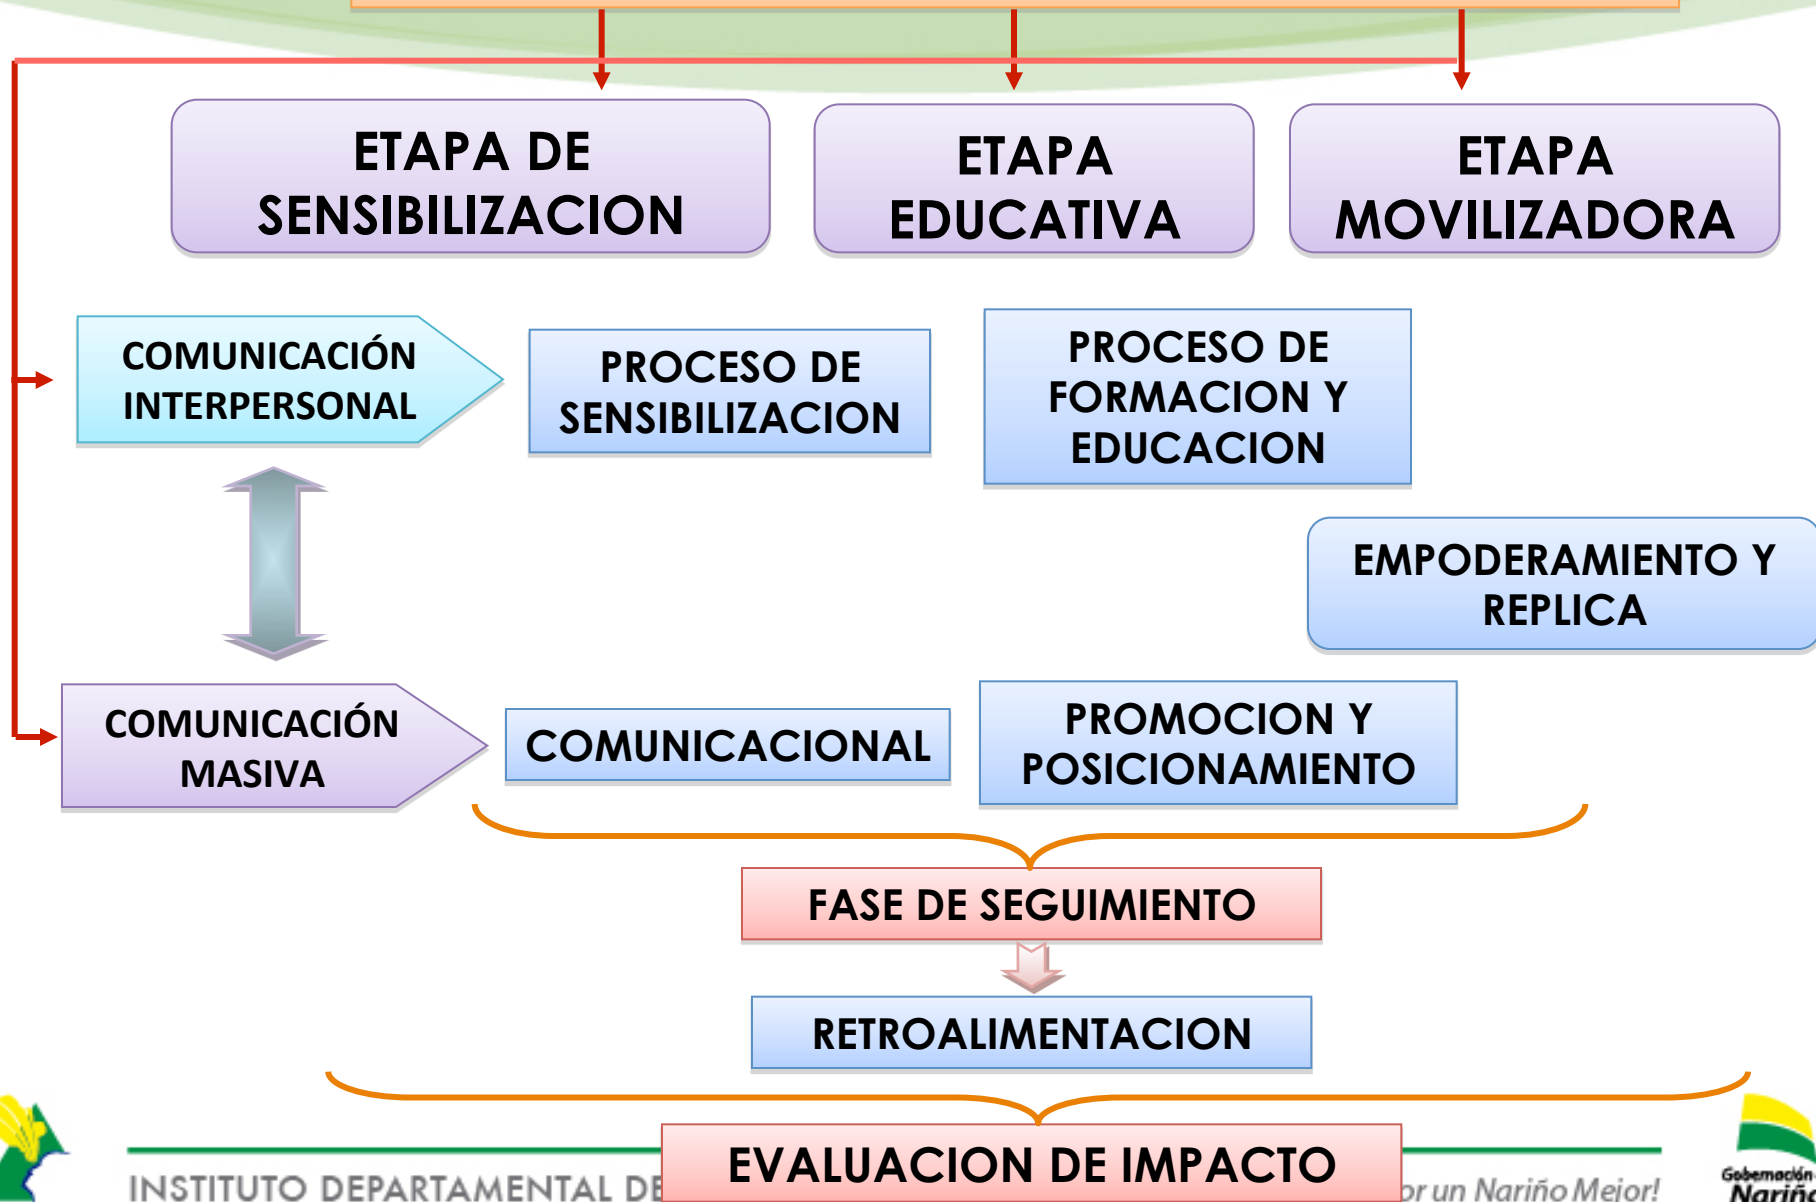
ETAPA DE SENSIBILIZACION

ETAPA EDUCATIVA

ETAPA MOVILIZADORA

COMUNICACIÓN INTERPERSONAL

PROCESO DE SENSIBILIZACION

PROCESO DE FORMACION Y EDUCACION

EMPODERAMIENTO Y REPLICA

COMUNICACIÓN MASIVA

COMUNICACIONAL

PROMOCION Y POSICIONAMIENTO

FASE DE SEGUIMIENTO

RETROALIMENTACION

EVALUACION DE IMPACTO

INSTITUTO DEPARTAMENTAL DE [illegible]

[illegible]or un Nariño Mejor!

Gobernación Nariñ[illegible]